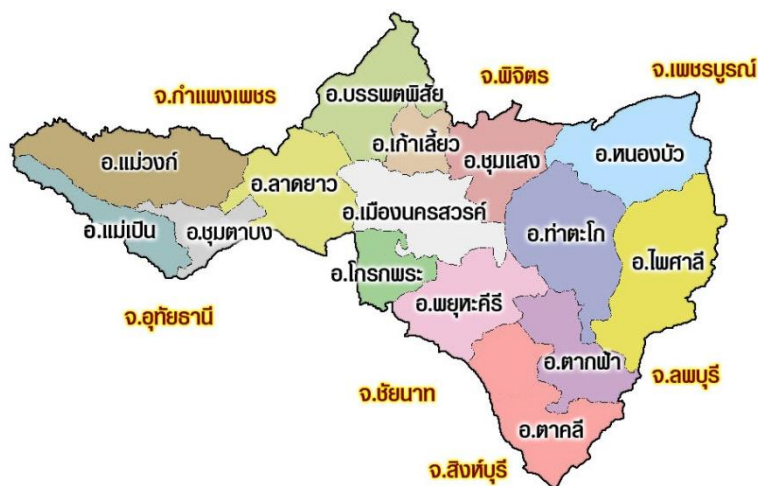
จ.กำแพงเพชร

อ.บรรพตพิสัย

จ.พิจิตร

จ.เพชรบูรณ์

อ.เก้าเลี้ยว

อ.ชุมแสง

อ.หนองบัว

อ.แม่วงก์

อ.ลาดยาว

อ.เมืองนครสวรรค์

อ.ท่าตะโก

อ.แม่เปิน

อ.ชุมตาบง

อ.ไพศาลี

อ.โกรกพระ

อ.พยุหะคีรี

จ.อุทัยธานี

อ.ตากฟ้า

จ.ลพบุรี

จ.ชัยนาท

อ.ตาคลี

จ.สิงห์บุรี